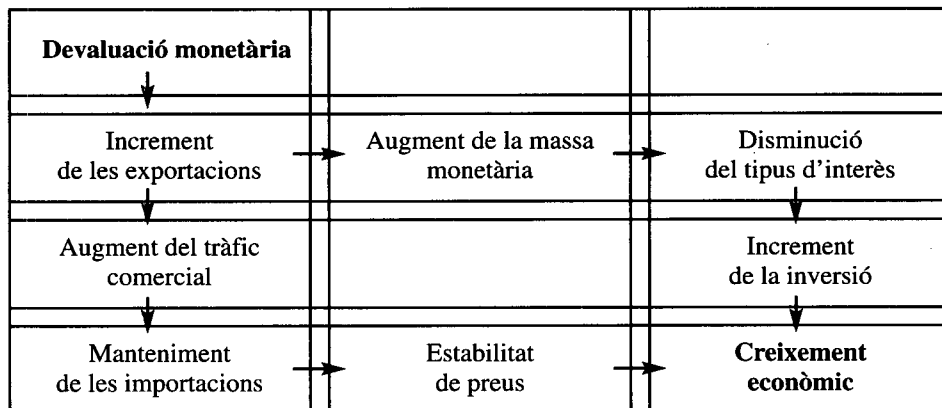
| | | |
|---|---|---|
| **Devaluació monetària** | | |
| Increment de les exportacions | Augment de la massa monetària | Disminució del tipus d'interès |
| Augment del tràfic comercial | | Increment de la inversió |
| Manteniment de les importacions | Estabilitat de preus | **Creixement econòmic** |